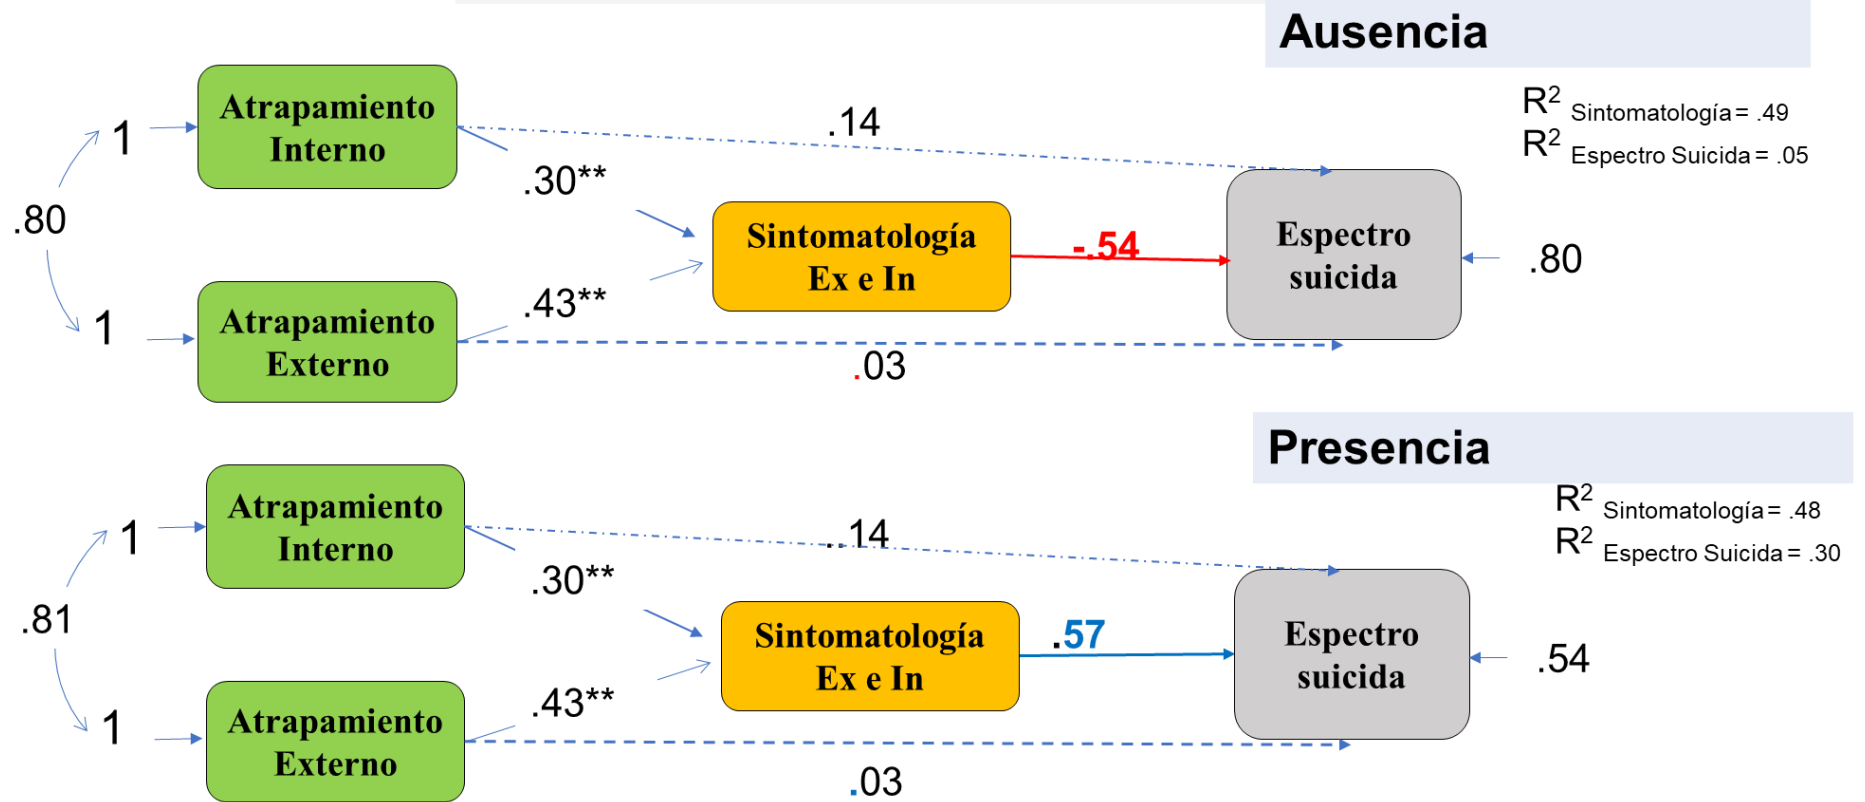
Ausencia

$R^2$ Sintomatología = .49
$R^2$ Espectro Suicida = .05

1

Atrapamiento Interno

.14

.30**

.80

Sintomatología Ex e In

-.54

Espectro suicida

.80

1

Atrapamiento Externo

.43**

.03

Presencia

$R^2$ Sintomatología = .48
$R^2$ Espectro Suicida = .30

1

Atrapamiento Interno

..14

.30**

.81

Sintomatología Ex e In

.57

Espectro suicida

.54

1

Atrapamiento Externo

.43**

.03